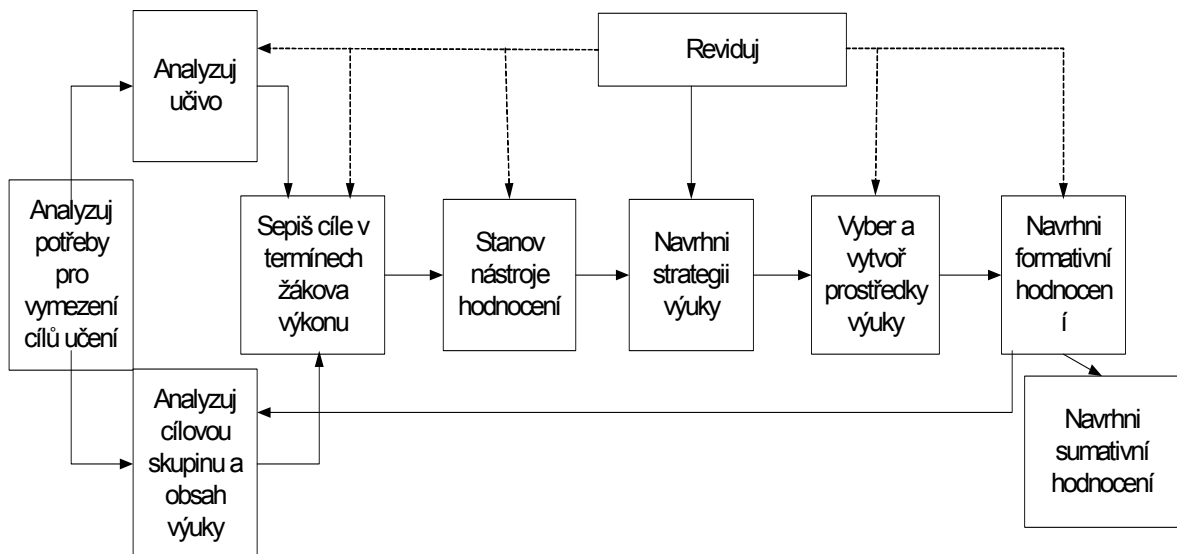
Reviduj

Analyzuj učivo

Analyzuj potřeby pro vymezení cílů učení

Sepiš cíle v termínech žákova výkonu

Stanov nástroje hodnocení

Navrhni strategii výuky

Výber a vytvoř prostředky výuky

Navrhni formativní hodnocen í

Analyzuj cílovou skupinu a obsah výuky

Navrhni sumativní hodnocení